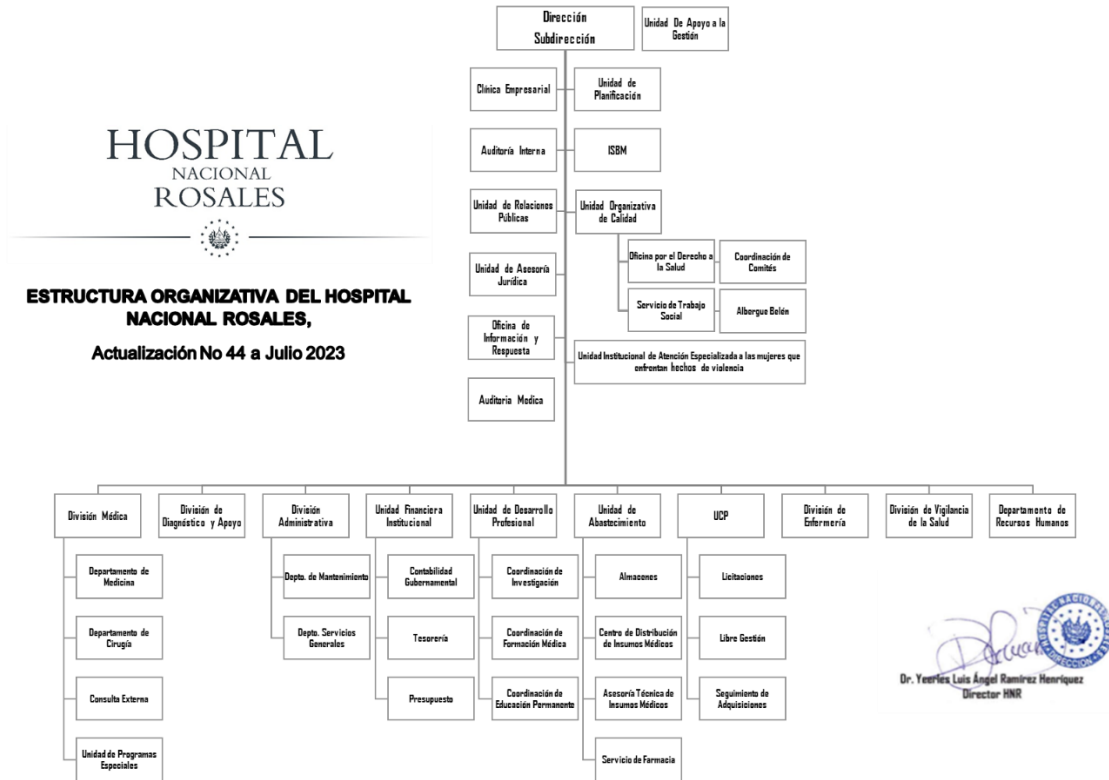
HOSPITAL
NACIONAL
ROSALES

ESTRUCTURA ORGANIZATIVA DEL HOSPITAL NACIONAL ROSALES,

Actualización No 44 a Julio 2023

Dirección
Subdirección

Unidad De Apoyo a la Gestión

Clínica Empresarial

Unidad de Planificación

Auditoría Interna

ISBM

Unidad de Relaciones Públicas

Unidad Organizativa de Calidad

Oficina por el Derecho a la Salud

Coordinación de Comités

Unidad de Asesoría Jurídica

Servicio de Trabajo Social

Albergue Belén

Oficina de Información y Respuesta

Unidad Institucional de Atención Especializada a las mujeres que enfrentan hechos de violencia

Auditoría Medica

División Médica

Departamento de Medicina

Departamento de Cirugía

Consulta Externa

Unidad de Programas Especiales

División de Diagnóstico y Apoyo

División Administrativa

Depto. de Mantenimiento

Depto. Servicios Generales

Unidad Financiera Institucional

Contabilidad Gubernamental

Tesorería

Presupuesto

Unidad de Desarrollo Profesional

Coordinación de Investigación

Coordinación de Formación Médica

Coordinación de Educación Permanente

Unidad de Abastecimiento

Almacenes

Centro de Distribución de Insumos Médicos

Asesoría Técnica de Insumos Médicos

Servicio de Farmacia

UCP

Licitaciones

Libre Gestión

Seguimiento de Adquisiciones

División de Enfermería

División de Vigilancia de la Salud

Departamento de Recursos Humanos

HOSPITAL NACIONAL ROSALES DIRECCIÓN

Dr. Yeerles Luis Ángel Ramírez Henríquez
Director HNR